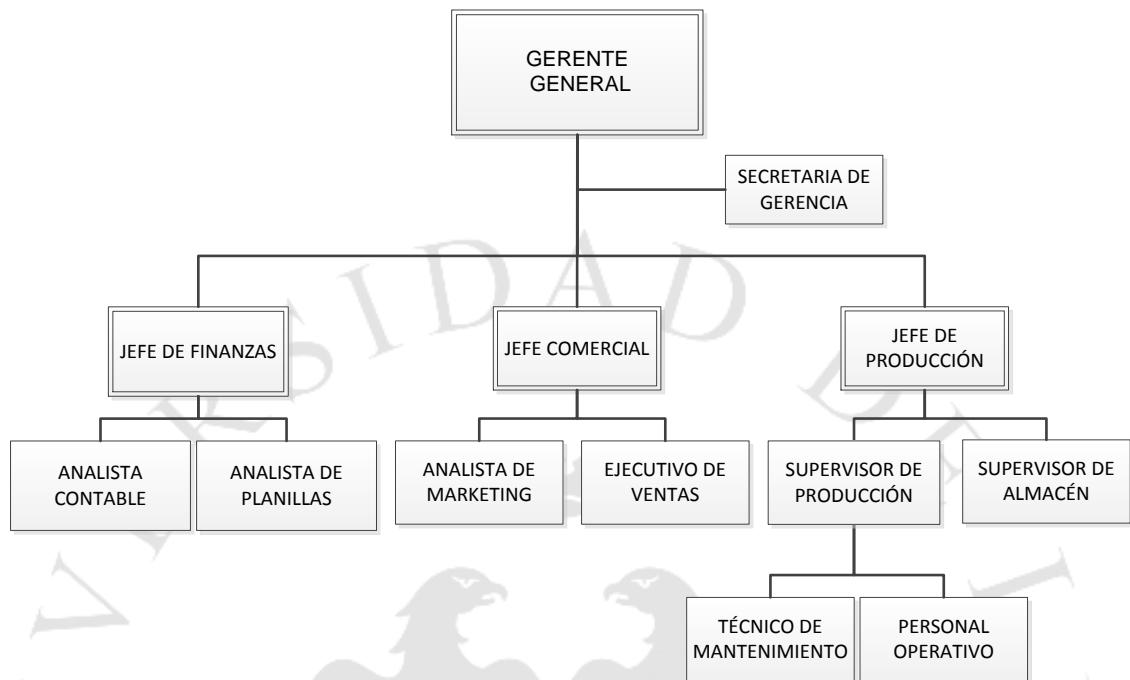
GERENTE GENERAL

SECRETARIA DE GERENCIA

JEFE DE FINANZAS

JEFE COMERCIAL

JEFE DE PRODUCCIÓN

ANALISTA CONTABLE

ANALISTA DE PLANILLAS

ANALISTA DE MARKETING

EJECUTIVO DE VENTAS

SUPERVISOR DE PRODUCCIÓN

SUPERVISOR DE ALMACÉN

TÉCNICO DE MANTENIMIENTO

PERSONAL OPERATIVO